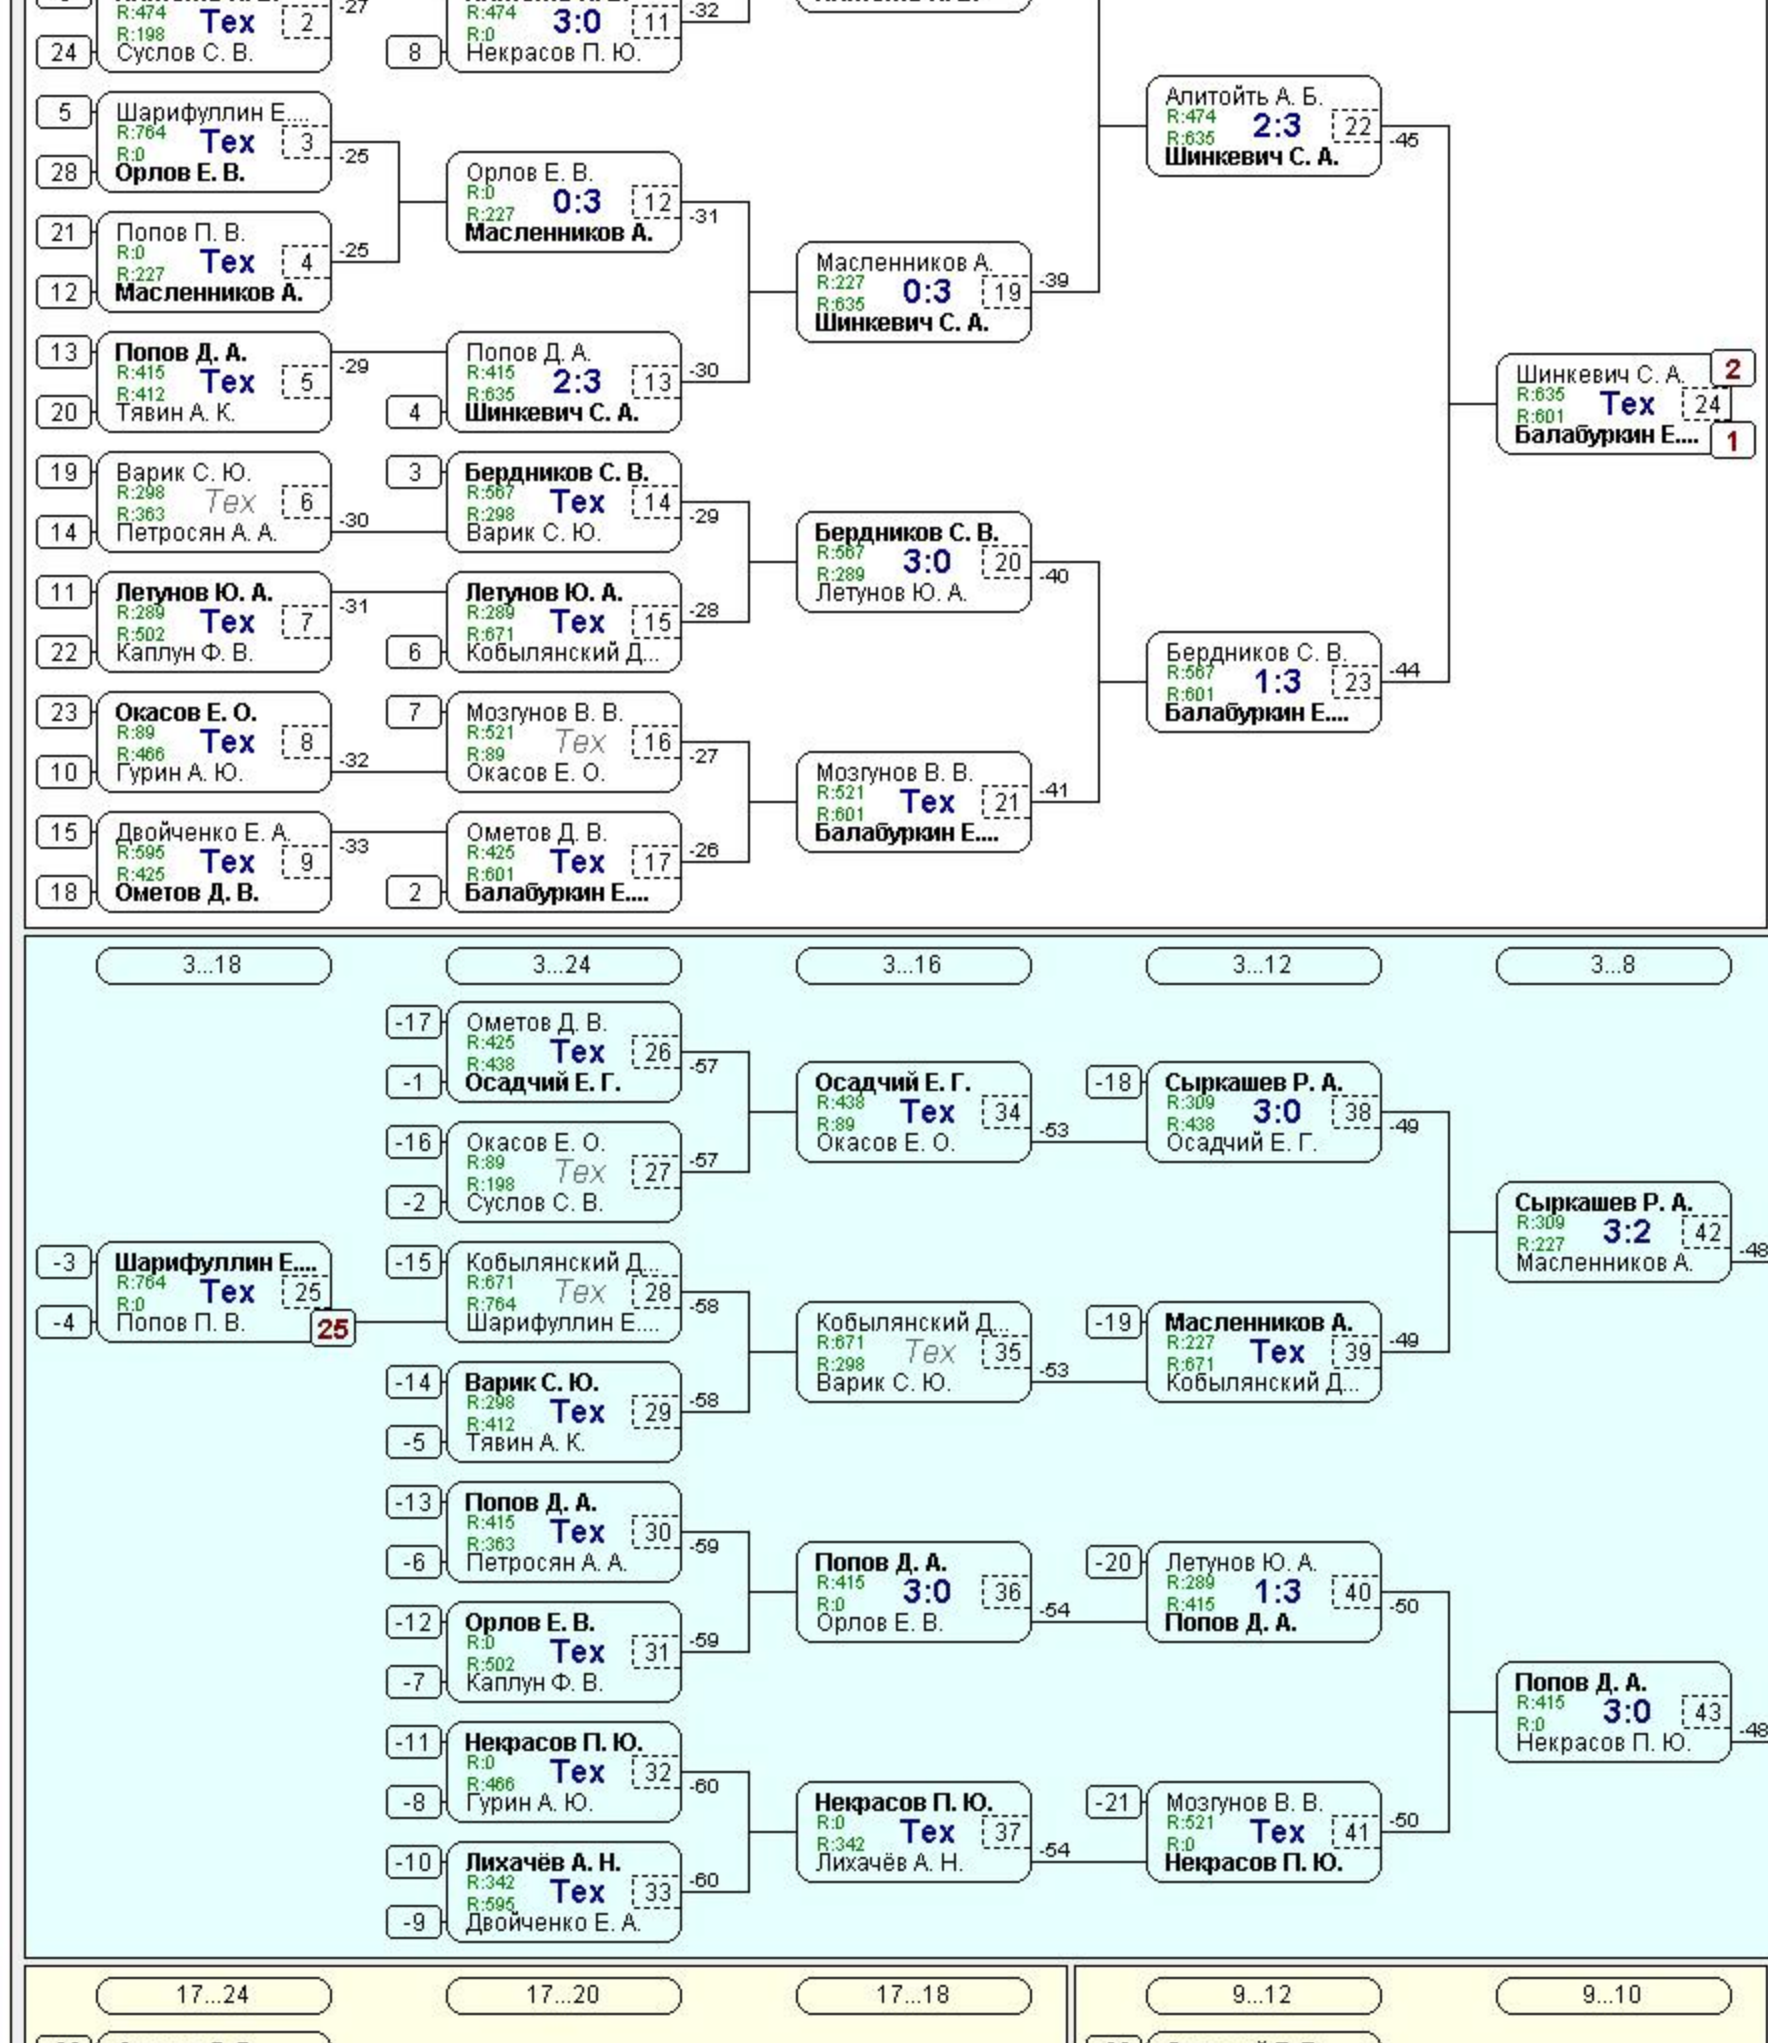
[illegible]
R:474
Тех
2
-27
R:198
24
Суслов С. В.

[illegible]
R:474
3:0
11
-32
R:0
8
Некрасов П. Ю.

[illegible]

5
Шарифуллин Е....
R:764
Тех
3
-25
R:0
28
Орлов Е. В.

21
Попов П. В.
R:0
Тех
4
-25
R:227
12
Масленников А.

Орлов Е. В.
R:0
0:3
12
-31
R:227
Масленников А.

13
Попов Д. А.
R:415
Тех
5
-29
R:412
20
Тявин А. К.

Попов Д. А.
R:415
2:3
13
-30
R:635
4
Шинкевич С. А.

Масленников А.
R:227
0:3
19
-39
R:635
Шинкевич С. А.

Алитойть А. Б.
R:474
2:3
22
-45
R:635
Шинкевич С. А.

Шинкевич С. А.
2
R:635
Тех
24
R:601
Балабуркин Е....
1

19
Варик С. Ю.
R:298
Тех
6
-30
R:363
14
Петросян А. А.

3
Бердников С. В.
R:567
Тех
14
-29
R:298
Варик С. Ю.

11
Летунов Ю. А.
R:289
Тех
7
-31
R:502
22
Каплун Ф. В.

Летунов Ю. А.
R:289
Тех
15
-28
R:671
6
Кобылянский Д...

Бердников С. В.
R:567
3:0
20
-40
R:289
Летунов Ю. А.

Бердников С. В.
R:567
1:3
23
-44
R:601
Балабуркин Е....

23
Окасов Е. О.
R:89
Тех
8
-32
R:466
10
Гурин А. Ю.

7
Мозгунов В. В.
R:521
Тех
16
-27
R:89
Окасов Е. О.

15
Двойченко Е. А.
R:595
Тех
9
-33
R:425
18
Ометов Д. В.

Ометов Д. В.
R:425
Тех
17
-26
R:601
2
Балабуркин Е....

Мозгунов В. В.
R:521
Тех
21
-41
R:601
Балабуркин Е....

3...18
3...24
3...16
3...12
3...8

-17
Ометов Д. В.
R:425
Тех
26
-57
R:438
-1
Осадчий Е. Г.

-16
Окасов Е. О.
R:89
Тех
27
-57
R:198
-2
Суслов С. В.

Осадчий Е. Г.
R:438
Тех
34
-53
R:89
Окасов Е. О.

-18
Сыркашев Р. А.
R:309
3:0
38
-49
R:438
Осадчий Е. Г.

Сыркашев Р. А.
R:309
3:2
42
-48
R:227
Масленников А.

-3
Шарифуллин Е....
R:764
Тех
25
R:0
-4
Попов П. В.
25

-15
Кобылянский Д...
R:671
Тех
28
-58
R:764
Шарифуллин Е....

-14
Варик С. Ю.
R:298
Тех
29
-58
R:412
-5
Тявин А. К.

Кобылянский Д...
R:671
Тех
35
-53
R:298
Варик С. Ю.

-19
Масленников А.
R:227
Тех
39
-49
R:671
Кобылянский Д...

-13
Попов Д. А.
R:415
Тех
30
-59
R:363
-6
Петросян А. А.

-12
Орлов Е. В.
R:0
Тех
31
-59
R:502
-7
Каплун Ф. В.

Попов Д. А.
R:415
3:0
36
-54
R:0
Орлов Е. В.

-20
Летунов Ю. А.
R:289
1:3
40
-50
R:415
Попов Д. А.

Попов Д. А.
R:415
3:0
43
-48
R:0
Некрасов П. Ю.

-11
Некрасов П. Ю.
R:0
Тех
32
-60
R:466
-8
Гурин А. Ю.

-10
Лихачёв А. Н.
R:342
Тех
33
-60
R:595
-9
Двойченко Е. А.

Некрасов П. Ю.
R:0
Тех
37
-54
R:342
Лихачёв А. Н.

-21
Мозгунов В. В.
R:521
Тех
41
-50
R:0
Некрасов П. Ю.

17...24
17...20
17...18
9...12
9...10